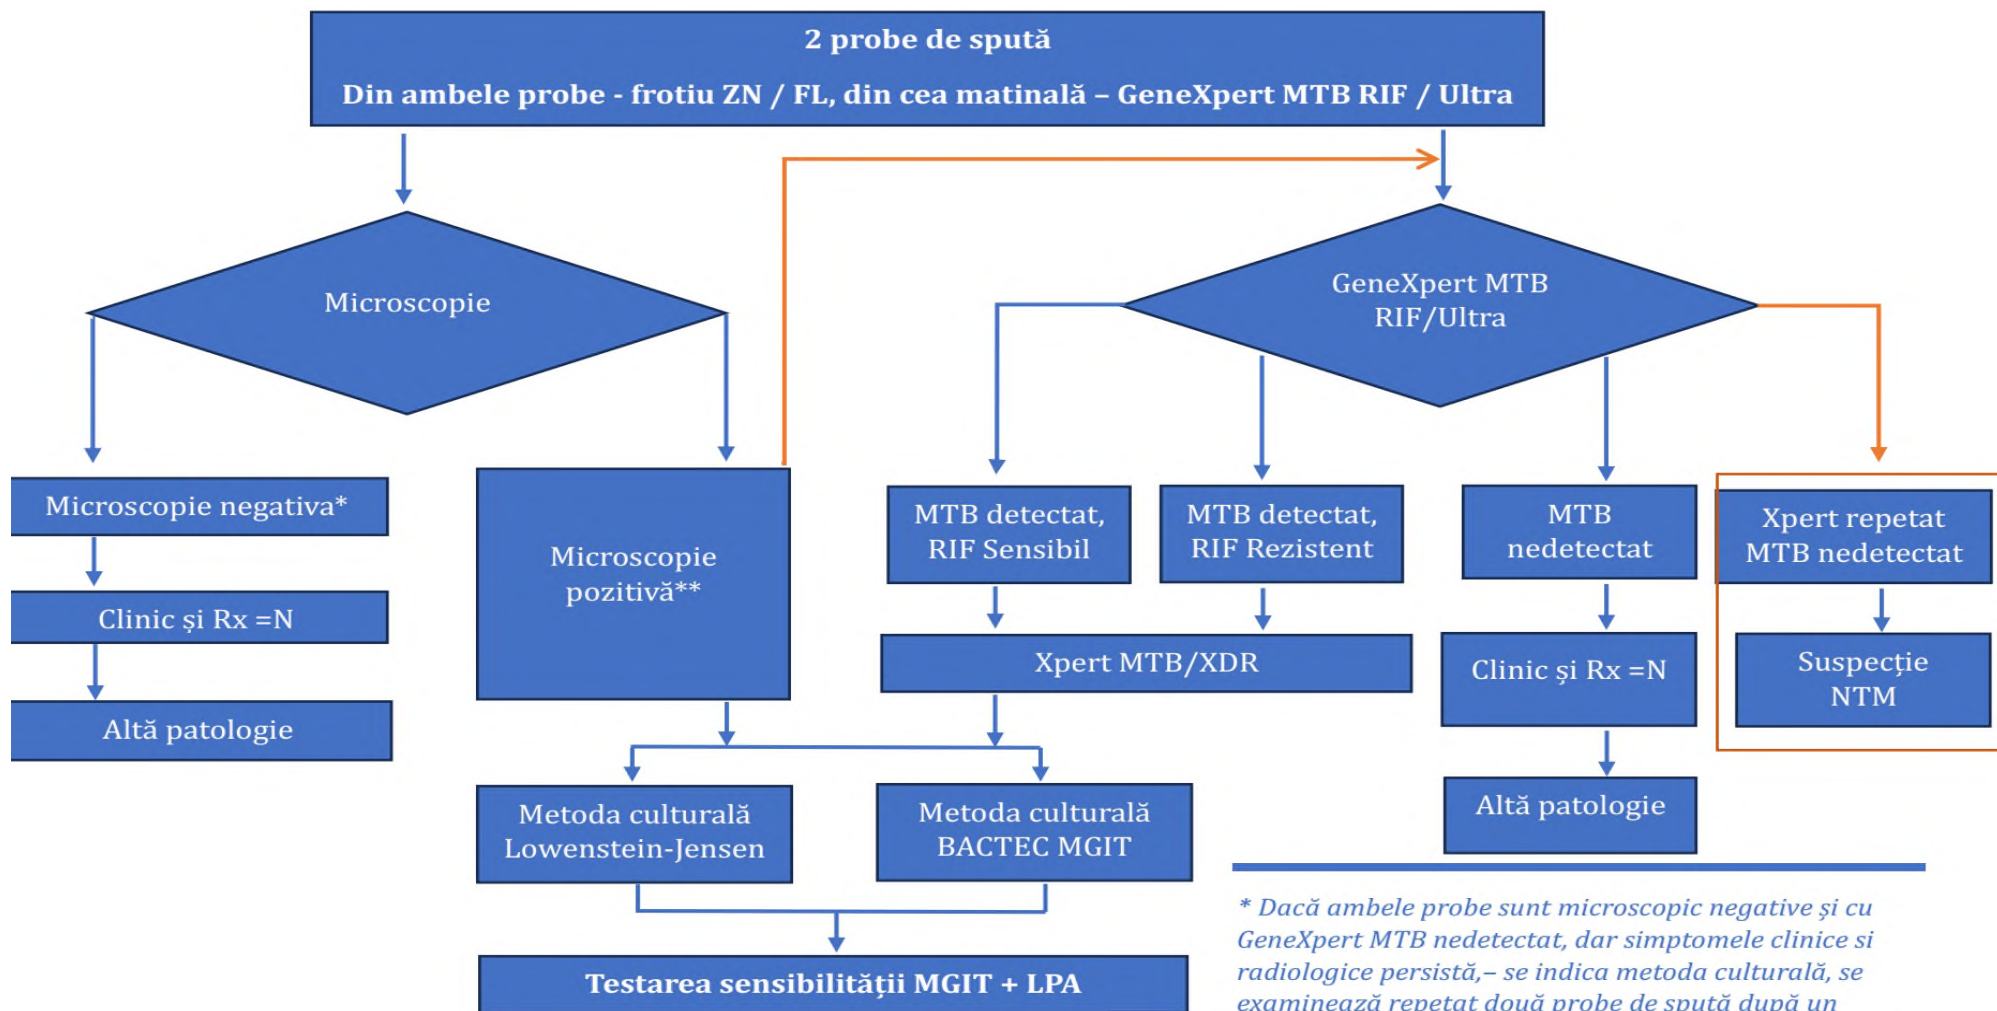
2 probe de spută

Din ambele probe - frotiu ZN / FL, din cea matinală – GeneXpert MTB RIF / Ultra

Microscopie

GeneXpert MTB RIF/Ultra

Microscopie negativa*

Clinic şi Rx =N

Altă patologie

Microscopie pozitivă**

MTB detectat, RIF Sensibil

MTB detectat, RIF Rezistent

MTB nedetectat

Xpert repetat MTB nedetectat

Xpert MTB/XDR

Clinic şi Rx =N

Suspecţie NTM

Altă patologie

Metoda culturală Lowenstein-Jensen

Metoda culturală BACTEC MGIT

Testarea sensibilităţii MGIT + LPA

* Dacă ambele probe sunt microscopic negative şi cu GeneXpert MTB nedetectat, dar simptomele clinice si radiologice persistă,– se indica metoda culturală, se examinează repetat două probe de spută după un